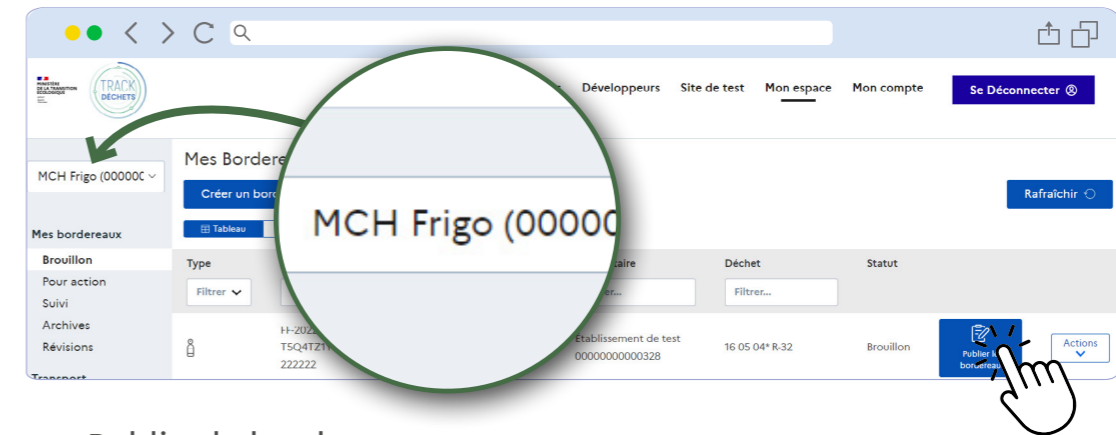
MINISTÈRE DE LA TRANSITION ÉCOLOGIQUE

TRACK DÉCHETS

Développeurs Site de test Mon espace Mon compte Se Déconnecter

MCH Frigo (00000C

Mes Bordere

Créer un bord

Tableau

Rafraîchir

MCH Frigo (00000

Mes bordereaux

Brouillon

Pour action

Suivi

Archives

Révisions

Transport

Type

Filtrer

taire

Filtrer...

Déchet

Filtrer...

Statut

FF-2022

T5Q4TZ1

222222

Établissement de test

00000000000328

16 05 04* R-32

Brouillon

Publier le bordereau

Actions

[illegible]